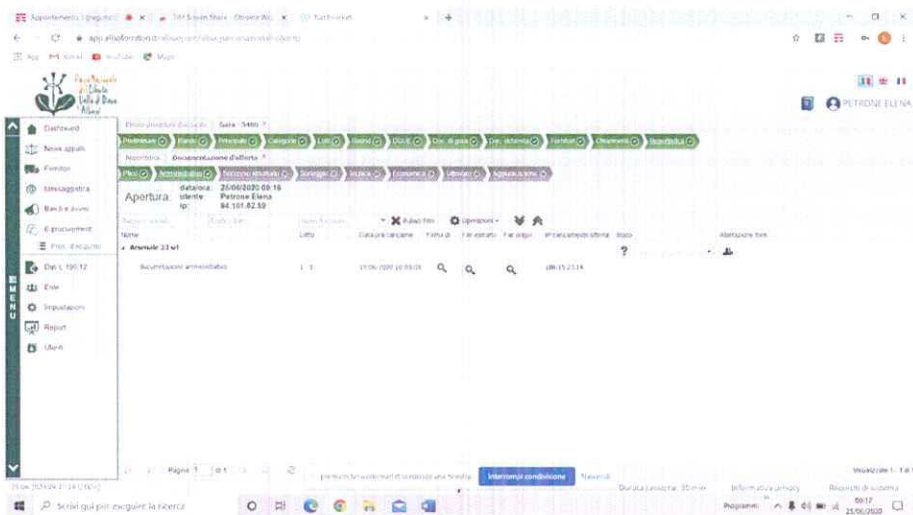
Appuntamenti (pagina) | TM Screen Share | Dashboard

app.elisoformation.it/

App | Gmail | YouTube | Maps

Parco Nazionale del Cilento Vallo di Diano e Alburni

PETRONE ELENA

Dashboard
Nuovo appalto
Fornitori
Messaggistica
Bandi e avvisi
E-procurement
Proc. d'acquisto
Dati L. 190/12
Enti
Impostazioni
Report
Utenti

MENU

Preliminari | Bando | Principale | Categorie | Lotti | Busta | DGUE | Doc. di gara | Doc. richiesta | Fornitori | Chiarimenti | Riepilogo

Riepilogo | Documentazione d'offerta

Plico | Amministrativa | Soccorso istruttorio | Sorteggio | Tecnica | Economica | Ulteriori | Aggiudicazione

Apertura
data/ora: 25/06/2020 09:16
utente: Petrone Elena
ip: 94.101.62.59

Pulisci filtri | Operazioni | 

| Nome | Lotto | Data pre-caricare | Firma gr. | File estratto | File origin. | N° caricamento offerta | Stato | Abilitazione form |
|---|---|---|---|---|---|---|---|---|
| Amenale 23 srl | | | | | | | | |
| Documentazione amministrativa | 1.1 | 25/06/2020 16:03:24 | | | | 08-15-23-14 | | |

Pagina 1 di 1

Interrompi condivisione | Nascondi

Durata sessione: 05 min | Informativa privacy | Richieste di assistenza

Visualizzate 1 - 1 di 1

Scrivi qui per eseguire la ricerca

09:17
25/06/2020